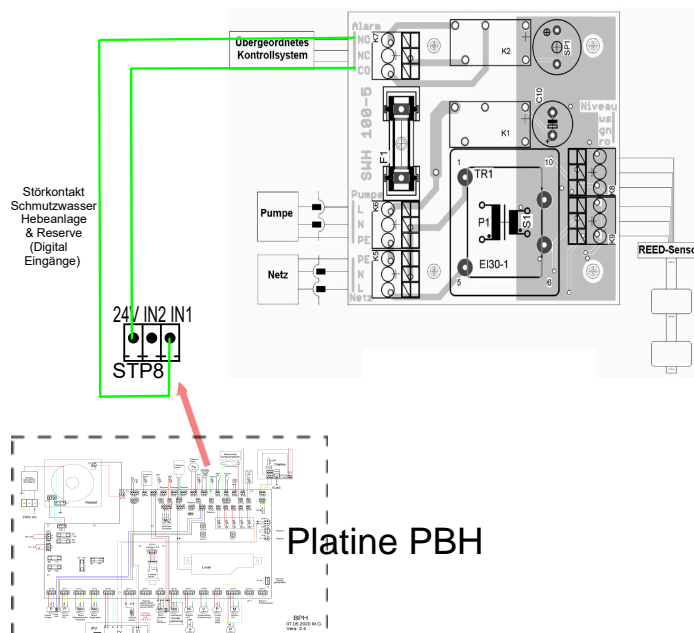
Alarm
NO
NC
CO
K7
Übergeordnetes Kontrollsystem
K2
SP1
C10
SWH 100-5
K1
Niveau
us
gn
ro
F1
TR1
1
10
P1
S10
K8
K9
Störkontakt Schmutzwasser Hebeanlage & Reserve (Digital Eingänge)
Pumpe
L
N
PE
K6
Pumpe
Netz
PE
N
L
K5
Netz
EI30-1
5
6
REED-Senso
24V IN2 IN1
STP8
Platine PBH
BPH
07.08.2020 M.G.
Vers. 2.4